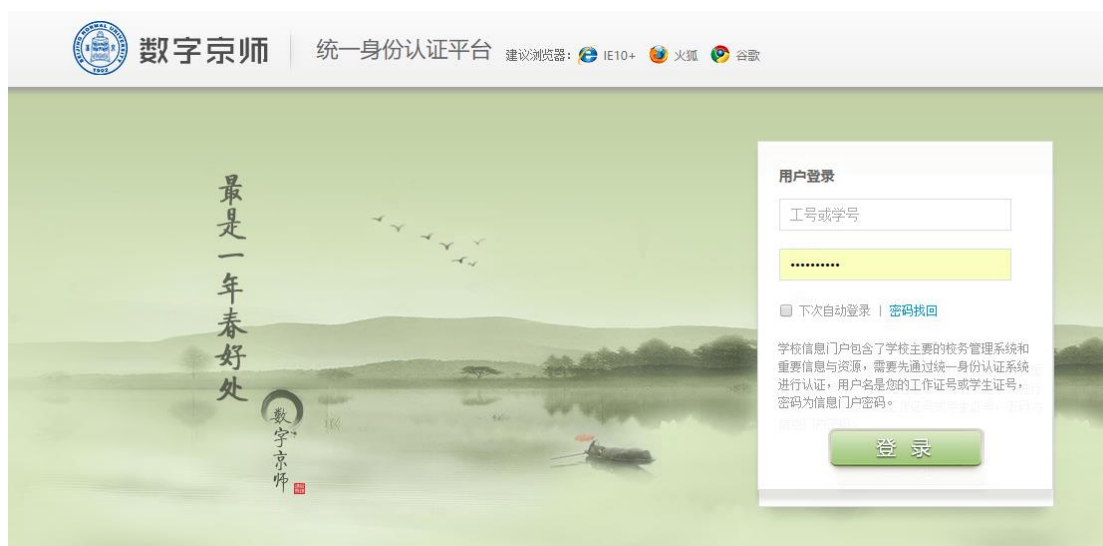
BEIJING NORMAL UNIVERSITY 1902

数字京师 | 统一身份认证平台 建议浏览器: IE10+ 火狐 谷歌

最是一年春好处

数字京师

用户登录

工号或学号

•••••••••••

下次自动登录 | 密码找回

学校信息门户包含了学校主要的校务管理系统和重要信息与资源，需要先通过统一身份认证系统进行认证，用户名是您的工作证号或学生证号，密码为信息门户密码。

登 录